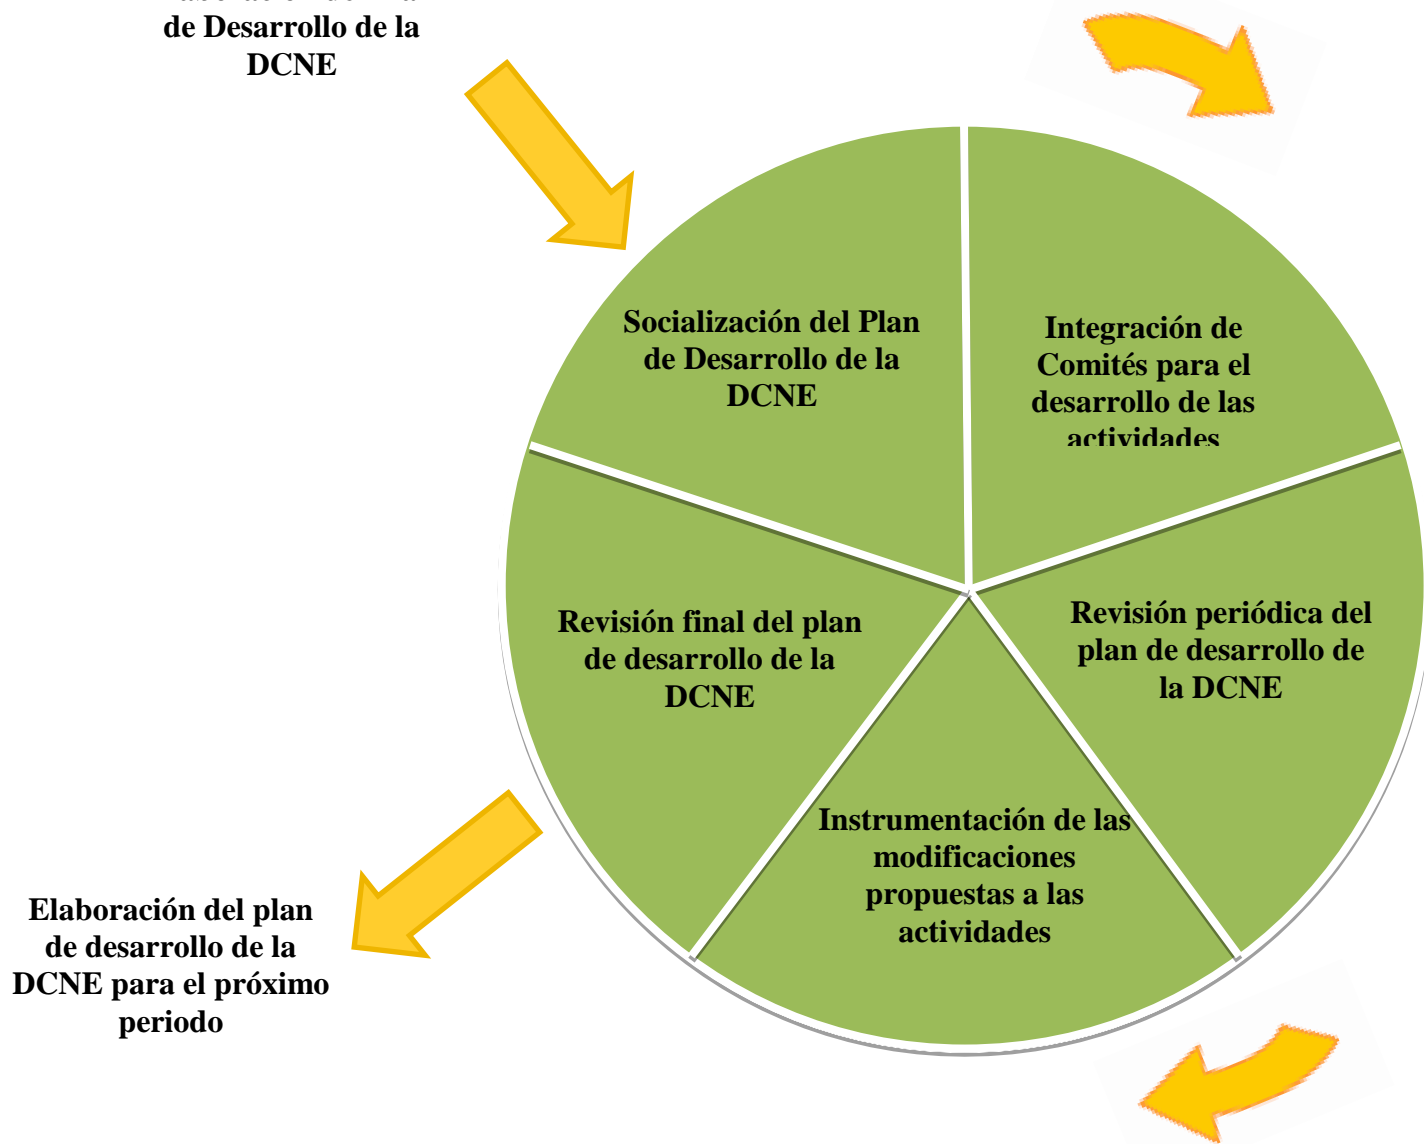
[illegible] de Desarrollo de la DCNE

Socialización del Plan de Desarrollo de la DCNE

Integración de Comités para el desarrollo de las actividades

Revisión periódica del plan de desarrollo de la DCNE

Instrumentación de las modificaciones propuestas a las actividades

Revisión final del plan de desarrollo de la DCNE

Elaboración del plan de desarrollo de la DCNE para el próximo periodo